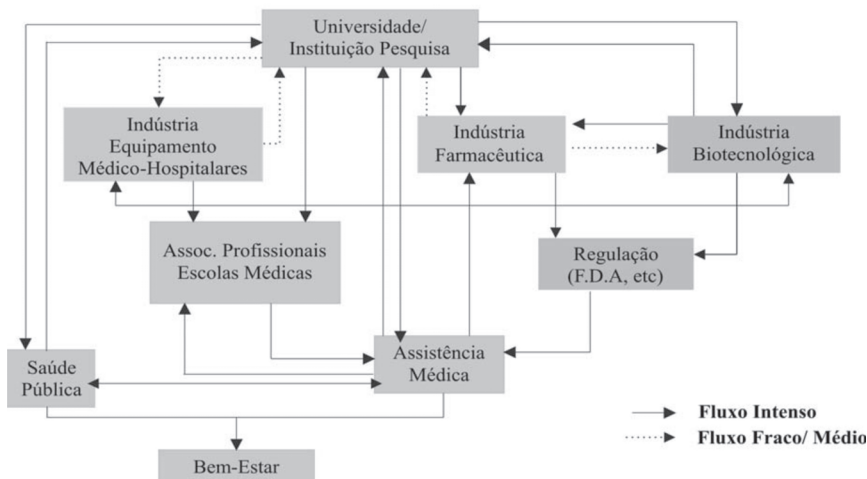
Universidade/
Instituição Pesquisa

Indústria
Equipamento
Médico-Hospitalares

Indústria
Farmacêutica

Indústria
Biotecnológica

Assoc. Profissionais
Escolas Médicas

Regulação
(F.D.A, etc)

Saúde
Pública

Assistência
Médica

Bem-Estar

Fluxo Intenso
Fluxo Fraco/ Médio